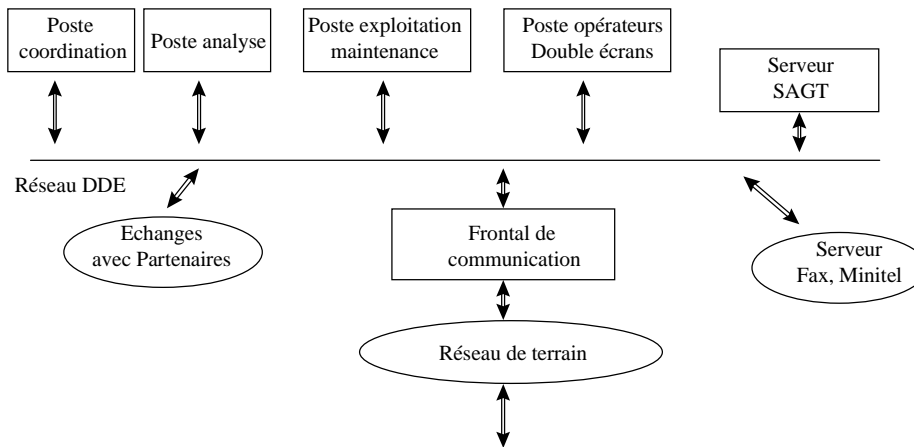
Poste coordination

Poste analyse

Poste exploitation maintenance

Poste opérateurs Double écrans

Serveur SAGT

Réseau DDE

Echanges avec Partenaires

Frontal de communication

Serveur Fax, Minitel

Réseau de terrain